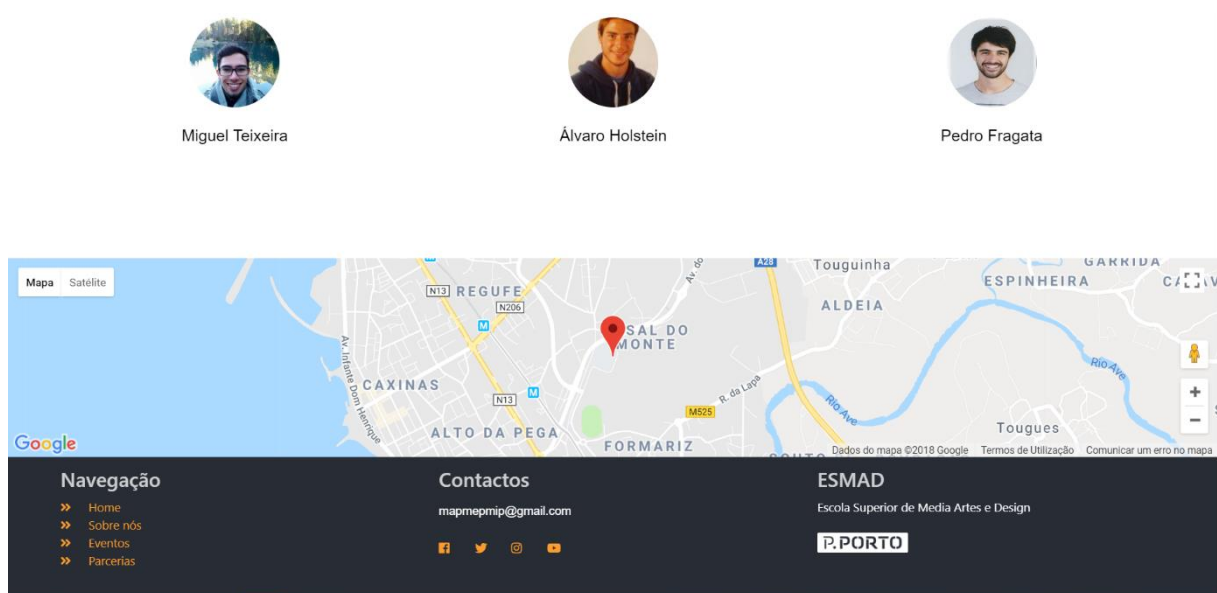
Miguel Teixeira

Álvaro Holstein

Pedro Fragata

Mapa Satélite

N13 REGUFE N206 SAL DO MONTE Av. do A28 Touguinha GARRIDA ESPINHEIRA CA ALDEIA Av. Infante Dom Henrique CAXINAS N13 R. da Lapa M525 Rio Ave Rio Ave ALTO DA PEGA FORMARIZ Tougues

Google

Dados do mapa ©2018 Google Termos de Utilização Comunicar um erro no mapa

Navegação
» Home
» Sobre nós
» Eventos
» Parcerias

Contactos
mapmepmip@gmail.com

ESMAD
Escola Superior de Media Artes e Design

P.PORTO